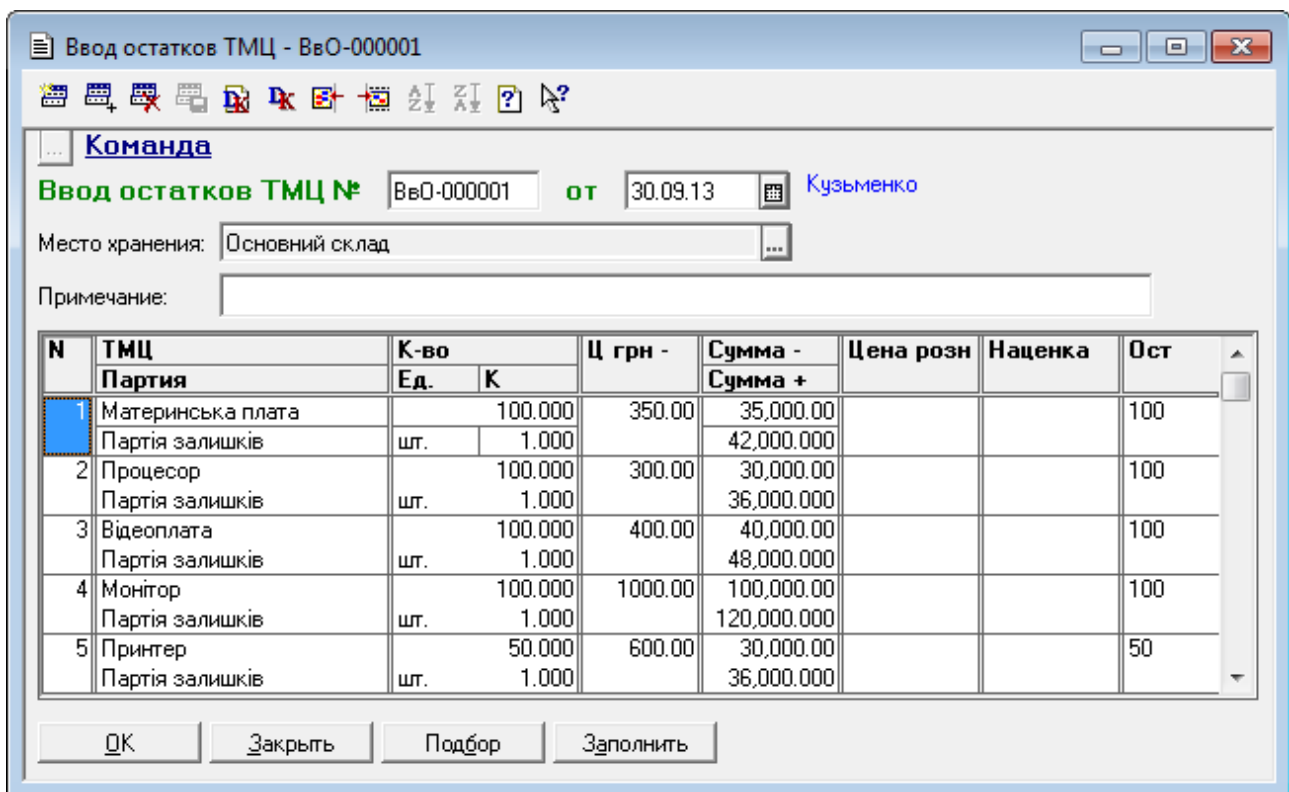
Ввод остатков ТМЦ - ВвО-000001

... Команда

Ввод остатков ТМЦ № ВвО-000001 от 30.09.13 Кузьменко

Место хранения: Основний склад

Примечание:

| N | ТМЦ / Партия | К-во / Ед. | К | Ц грн - | Сумма - / Сумма + | Цена розн | Наценка | Ост |
|---|---|---|---|---|---|---|---|---|
| 1 | Материнська плата | | 100.000 | 350.00 | 35,000.00 | | | 100 |
| | Партія залишків | шт. | 1.000 | | 42,000.000 | | | |
| 2 | Процесор | | 100.000 | 300.00 | 30,000.00 | | | 100 |
| | Партія залишків | шт. | 1.000 | | 36,000.000 | | | |
| 3 | Відеоплата | | 100.000 | 400.00 | 40,000.00 | | | 100 |
| | Партія залишків | шт. | 1.000 | | 48,000.000 | | | |
| 4 | Монітор | | 100.000 | 1000.00 | 100,000.00 | | | 100 |
| | Партія залишків | шт. | 1.000 | | 120,000.000 | | | |
| 5 | Принтер | | 50.000 | 600.00 | 30,000.00 | | | 50 |
| | Партія залишків | шт. | 1.000 | | 36,000.000 | | | |

OK Закрыть Подбор Заполнить